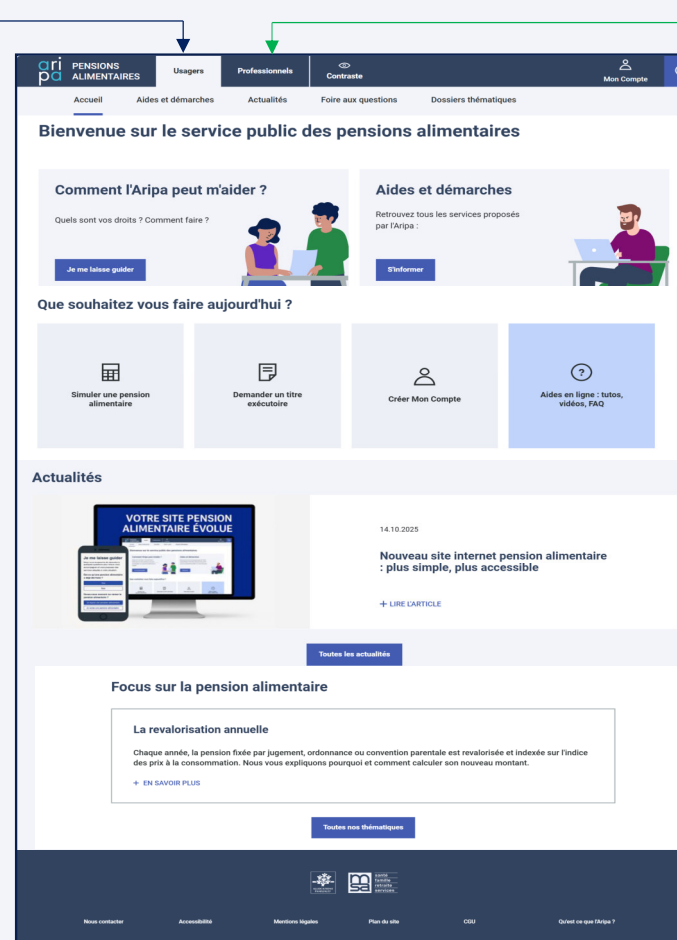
ari pa PENSIONS ALIMENTAIRES

Usagers

Professionnels

Contraste

Mon Compte

Accueil

Aides et démarches

Actualités

Foire aux questions

Dossiers thématiques

Bienvenue sur le service public des pensions alimentaires

Comment l'Aripa peut m'aider ?

Quels sont vos droits ? Comment faire ?

Je me laisse guider

Aides et démarches

Retrouvez tous les services proposés par l'Aripa :

S'informer

Que souhaitez vous faire aujourd'hui ?

Simuler une pension alimentaire

Demander un titre exécutoire

Créer Mon Compte

Aides en ligne : tutos, vidéos, FAQ

Actualités

VOTRE SITE PENSION ALIMENTAIRE ÉVOLUE

Je me laisse guider

14.10.2025

Nouveau site internet pension alimentaire : plus simple, plus accessible

+ LIRE L'ARTICLE

Toutes les actualités

Focus sur la pension alimentaire

La revalorisation annuelle

Chaque année, la pension fixée par jugement, ordonnance ou convention parentale est revalorisée et indexée sur l'indice des prix à la consommation. Nous vous expliquons pourquoi et comment calculer son nouveau montant.

+ EN SAVOIR PLUS

Toutes nos thématiques

caisse famille retraite services

Nous contacter

Accessibilité

Mentions légales

Plan du site

CGU

Qu'est ce que l'Aripa ?